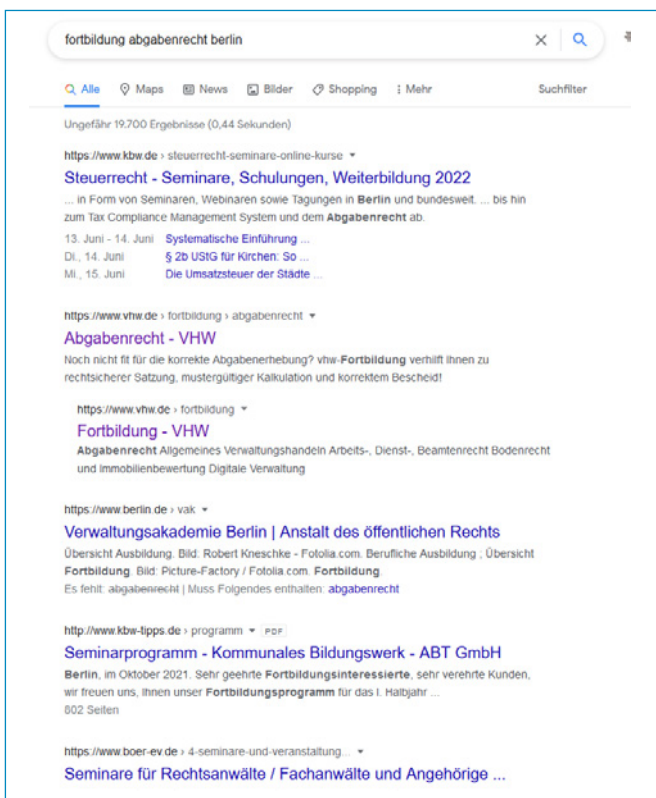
fortbildung abgabenrecht berlin

Alle Maps News Bilder Shopping Mehr Suchfilter

Ungefähr 19.700 Ergebnisse (0,44 Sekunden)

https://www.kbw.de › steuerrecht-seminare-online-kurse

Steuerrecht - Seminare, Schulungen, Weiterbildung 2022

... in Form von Seminaren, Webinaren sowie Tagungen in Berlin und bundesweit. ... bis hin zum Tax Compliance Management System und dem Abgabenrecht ab.

13. Juni - 14. Juni Systematische Einführung ...
Di., 14. Juni § 2b UStG für Kirchen: So ...
Mi., 15. Juni Die Umsatzsteuer der Städte ...

https://www.vhw.de › fortbildung › abgabenrecht

Abgabenrecht - VHW

Noch nicht fit für die korrekte Abgabenerhebung? vhw-Fortbildung verhilft Ihnen zu rechtsicherer Satzung, mustergültiger Kalkulation und korrektem Bescheid!

https://www.vhw.de › fortbildung

Fortbildung - VHW

Abgabenrecht Allgemeines Verwaltungshandeln Arbeits-, Dienst-, Beamtenrecht Bodenrecht und Immobilienbewertung Digitale Verwaltung

https://www.berlin.de › vak

Verwaltungsakademie Berlin | Anstalt des öffentlichen Rechts

Übersicht Ausbildung. Bild: Robert Kneschke - Fotolia.com. Berufliche Ausbildung ; Übersicht Fortbildung. Bild: Picture-Factory / Fotolia.com. Fortbildung.

Es fehlt: abgabenrecht | Muss Folgendes enthalten: abgabenrecht

http://www.kbw-tipps.de › programm PDF

Seminarprogramm - Kommunales Bildungswerk - ABT GmbH

Berlin, im Oktober 2021. Sehr geehrte Fortbildungsinteressierte, sehr verehrte Kunden, wir freuen uns, Ihnen unser Fortbildungsprogramm für das I. Halbjahr ...
802 Seiten

https://www.boer-ev.de › 4-seminare-und-veranstaltung...

Seminare für Rechtsanwälte / Fachanwälte und Angehörige ...